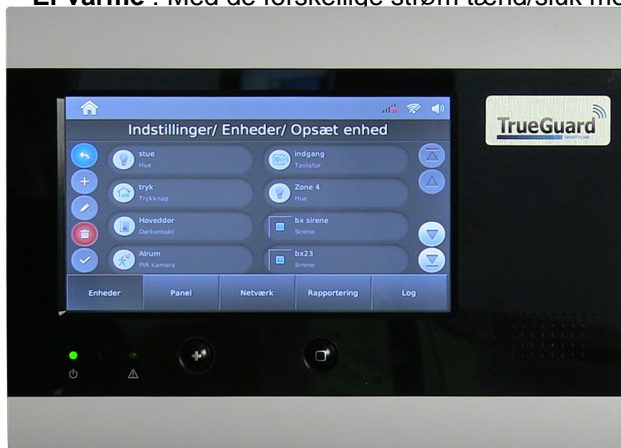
El varme : Med de forskellige strøm tænd/sluk mo

Indstillinger/ Enheder/ Opsæt enhed

stue
Hue

indgang
Tastatur

tryk
Trykknap

Zone 4
Hue

Hoveddør
Dørkontakt

bx sirene
Sirene

Alrum
PIR kamera

bx23
Sirene

Enheder
Panel
Netværk
Rapportering
Log

TrueGuard
SMARTHOME